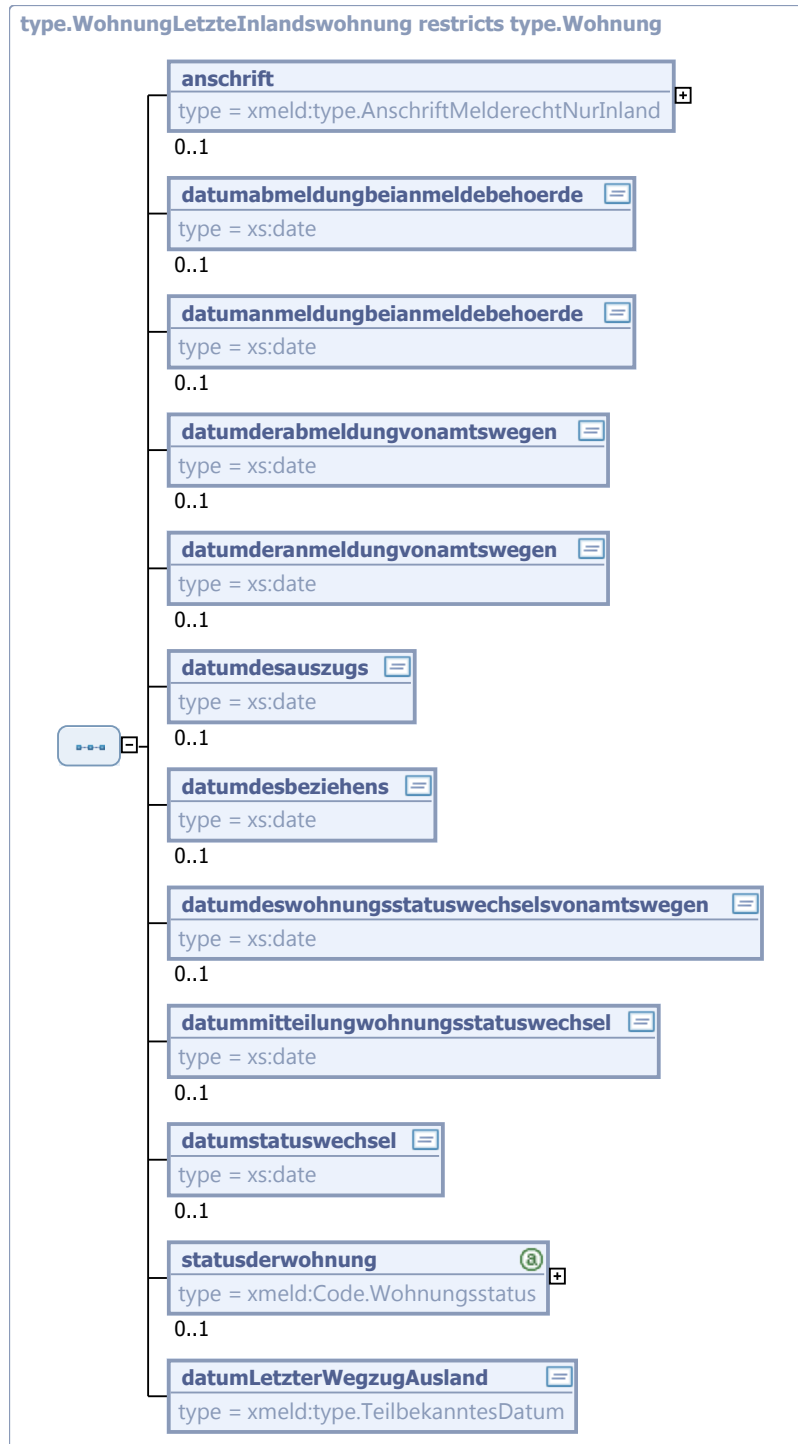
type.WohnungLetzteInlandswohnung restricts type.Wohnung

anschrift
type = xmeld:type.AnschriftMelderechtNurInland
0..1

datumabmeldungbeianmeldebehoerde
type = xs:date
0..1

datumanmeldungbeianmeldebehoerde
type = xs:date
0..1

datumderabmeldungvonamtswegen
type = xs:date
0..1

datumderanmeldungvonamtswegen
type = xs:date
0..1

datumdesauszugs
type = xs:date
0..1

datumdesbeziehens
type = xs:date
0..1

datumdeswohnungsstatuswechselsvonamtswegen
type = xs:date
0..1

datummitteilungwohnungsstatuswechsel
type = xs:date
0..1

datumstatuswechsel
type = xs:date
0..1

statusderwohnung
type = xmeld:Code.Wohnungsstatus
0..1

datumLetzterWegzugAusland
type = xmeld:type.TeilbekanntesDatum